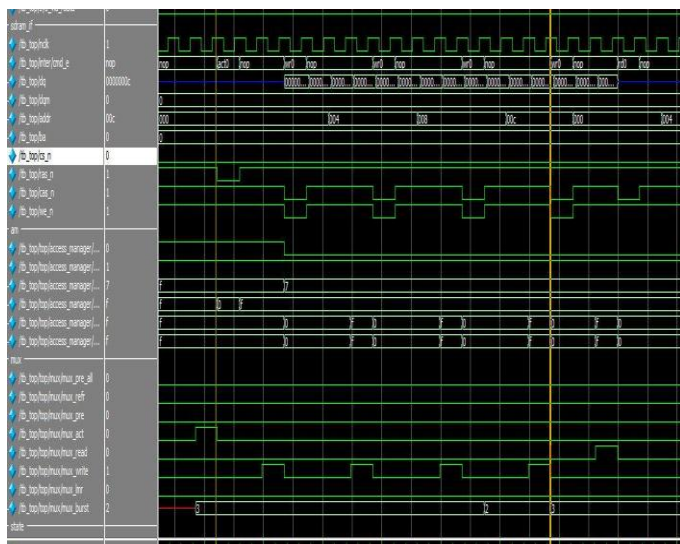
sdram_if
/tb_top/nck
/tb_top/inter/cmd_e nop
/tb_top/dq 0000000c
/tb_top/dqm 0
/tb_top/addr 00c
/tb_top/ba 0
/tb_top/cs_n 0
/tb_top/ras_n 1
/tb_top/cas_n 1
/tb_top/we_n 1
am
/tb_top/top/access_manager/... 0
/tb_top/top/access_manager/... 1
/tb_top/top/access_manager/... 7
/tb_top/top/access_manager/... f
/tb_top/top/access_manager/... f
/tb_top/top/access_manager/... f
mux
/tb_top/top/mux/mux_pre_all 0
/tb_top/top/mux/mux_refr 0
/tb_top/top/mux/mux_pre 0
/tb_top/top/mux/mux_act 0
/tb_top/top/mux/mux_read 0
/tb_top/top/mux/mux_write 1
/tb_top/top/mux/mux_lmr 0
/tb_top/top/mux/mux_burst 2
state

nop act0 nop wr0 nop wr0 nop wr0 nop rd0 nop
0000... 0000... 0000... 0000... 0000... 0000... 0000... 0000... 0000... 0000... 0000... 0000... 0000...
0
000 004 008 00c 000 004
0
f 7
f 0 f
f 0 f 0 f 0 f 0 f 0
f 0 f 0 f 0 f 0 f 0
0 2 3